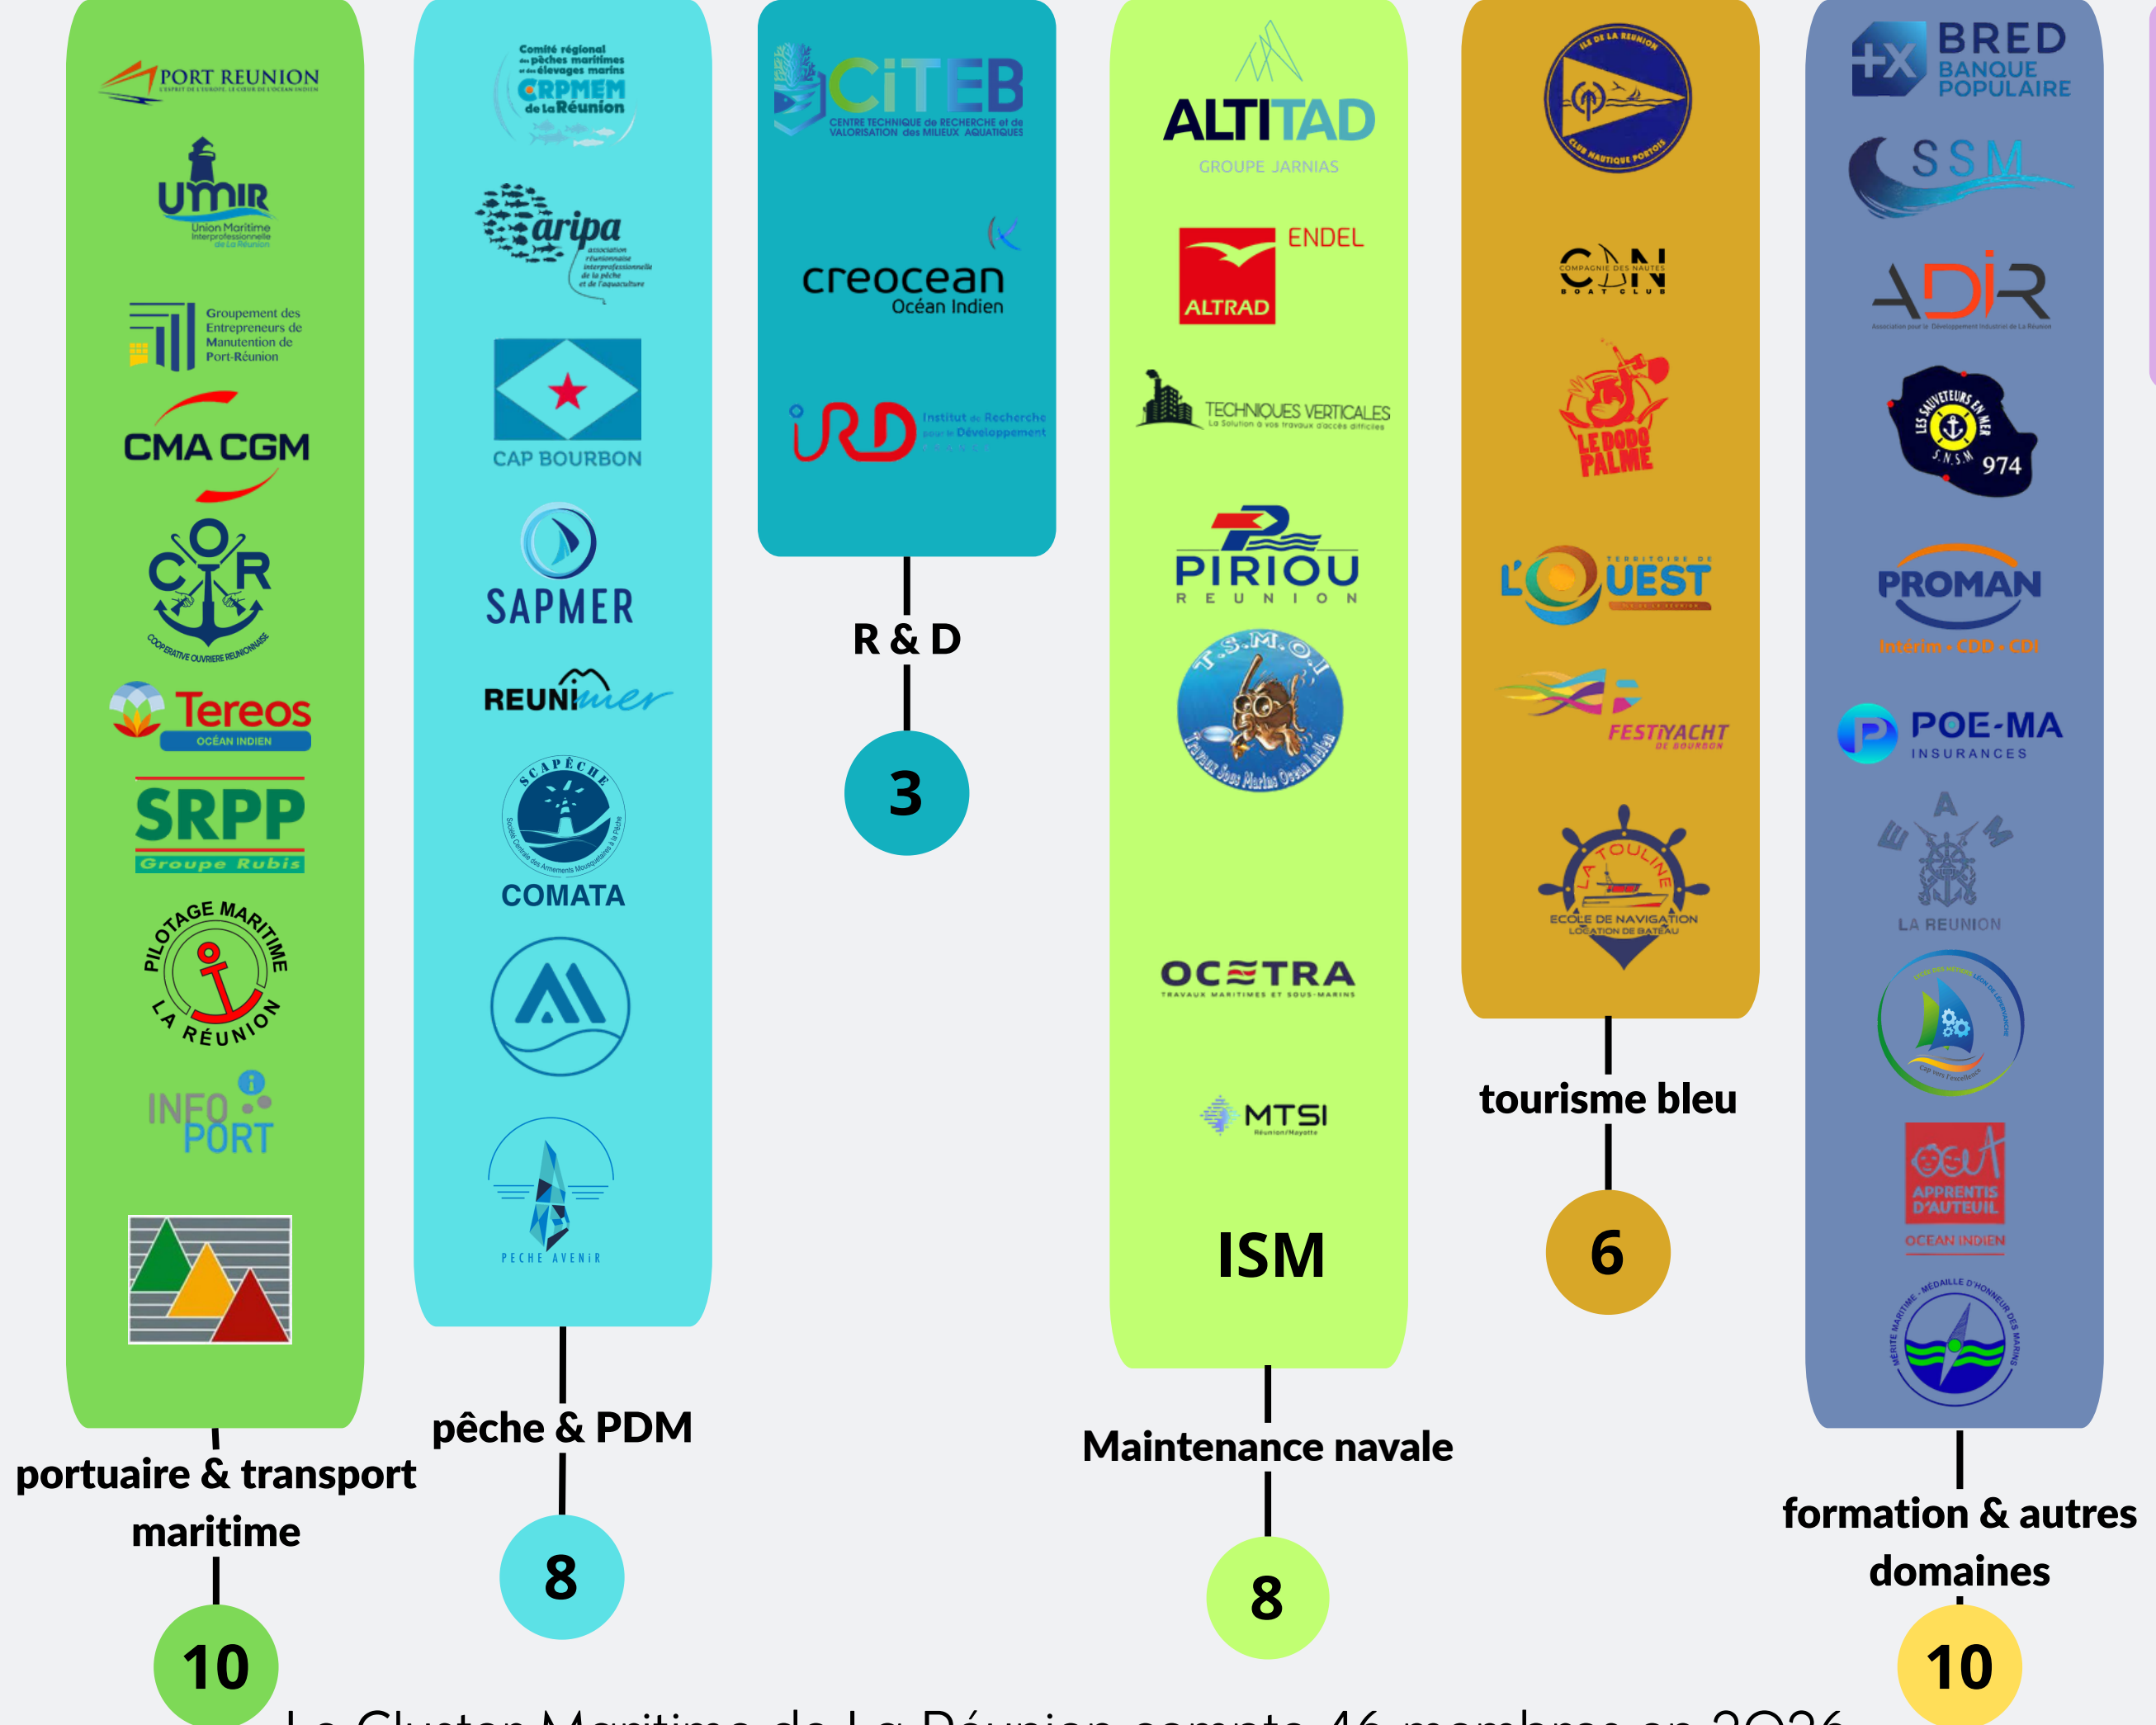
PORT REUNION
L'ESPRIT DE L'EUROPE, LE CŒUR DE L'OCÉAN INDIEN

UMIR
Union Maritime Interprofessionnelle de La Réunion

Groupement des Entrepreneurs de Manutention de Port-Réunion

CMA CGM

COR
COOPÉRATIVE OUVRIÈRE RÉUNIONNAISE

Tereos
OCÉAN INDIEN

SRPP
Groupe Rubis

PILOTAGE MARITIME LA RÉUNION

INFO PORT

portuaire & transport maritime

10

Comité régional des pêches maritimes et des élevages marins
CRPMEM
de La Réunion

aripa
association réunionnaise interprofessionnelle de la pêche et de l'aquaculture

CAP BOURBON

SAPMER

REUNImer

SCAPÊCHE
Société Centrale des Armements Mousquetaires à la Pêche

COMATA

PECHE AVENIR

pêche & PDM

8

CITEB
CENTRE TECHNIQUE de RECHERCHE et de VALORISATION des MILIEUX AQUATIQUES

creocean
Océan Indien

IRD
Institut de Recherche pour le Développement

R & D

3

ALTITAD
GROUPE JARNIAS

ENDEL
ALTRAD

TECHNIQUES VERTICALES
La Solution à vos travaux d'accès difficiles

PIRIOU
REUNION

T.S.M.O.I
Travaux Sous Marins Océan Indien

OCETRA
TRAVAUX MARITIMES ET SOUS-MARINS

MTSI
Réunion/Mayotte

ISM

Maintenance navale

8

ILE DE LA REUNION
CLUB NAUTIQUE PORTOIS

CDN
COMPAGNIE DES NAUTES
BOAT CLUB

LE DODO PALME

L'OUEST
TERRITOIRE DE

FESTIYACHT
DE BOURBON

LA TOULINE
ECOLE DE NAVIGATION
LOCATION DE BATEAU

tourisme bleu

6

BRED
BANQUE POPULAIRE

SSM

ADIR
Association pour le Développement Industriel de La Réunion

LES SAUVETEURS EN MER
S.N.S.M
974

PROMAN
Intérim • CDD • CDI

POE-MA
INSURANCES

AEM
LA REUNION

APPRENTIS D'AUTEUIL
OCEAN INDIEN

MÉRITE MARITIME - MÉDAILLE D'HONNEUR DES MARINS

formation & autres domaines

10

Le Cluster Maritime de La Réunion compte 46 membres en 2026